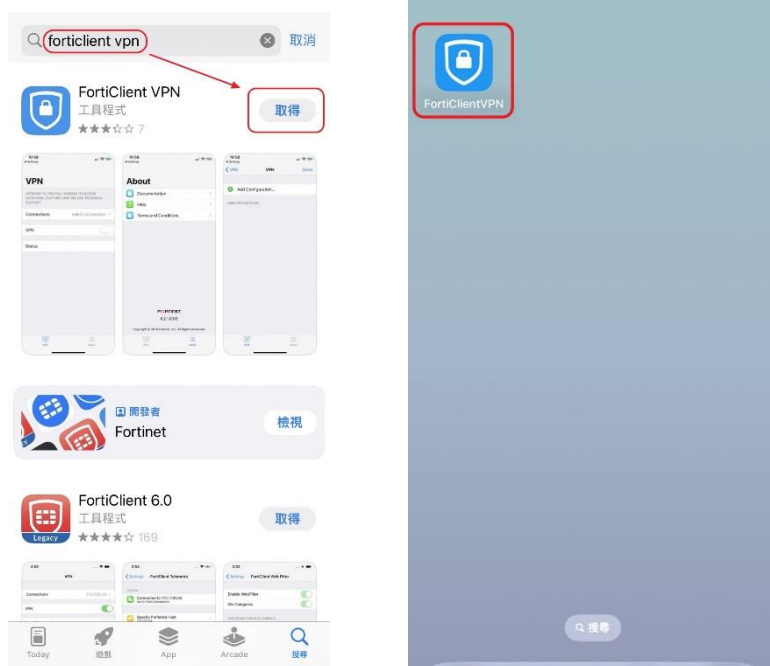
forticlient vpn
取消

FortiClient VPN
工具程式
★★★☆☆ 7
取得

VPN
Connections
VPN
Status

About
Documentation
Help
Terms and Conditions
FORTINET

Add Configuration...

開發者
Fortinet
檢視

FortiClient 6.0
工具程式
★★★★☆ 169
取得
Legacy

VPN
FortiClient Telemetry
FortiClient Web Filter

Today
遊戲
App
Arcade
搜尋

FortiClientVPN

搜尋